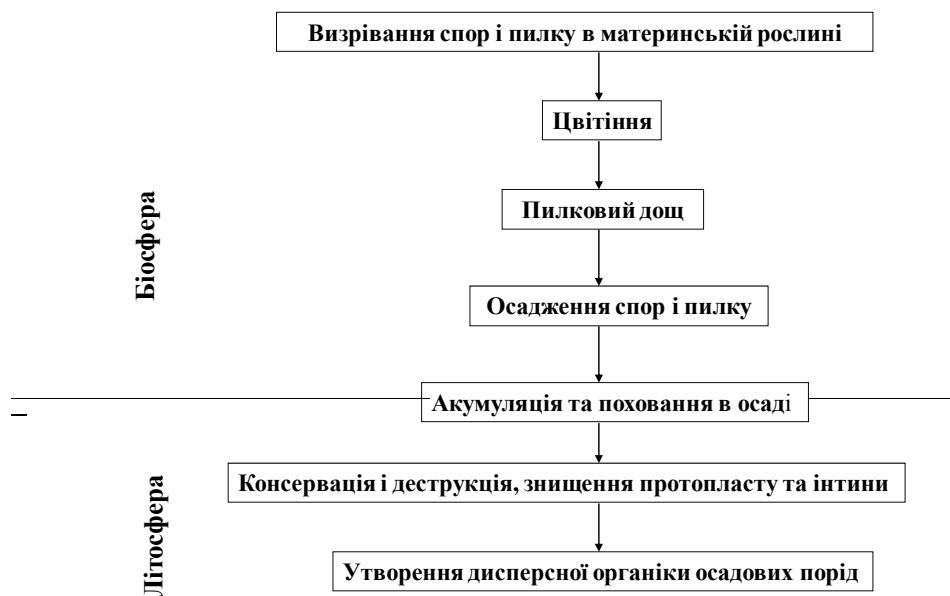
Визрівання спор і пилку в материнській рослині

Цвітіння

Пилковий дощ

Осадження спор і пилку

Біосфера

Акумуляція та поховання в осаді

Консервація і деструкція, знищення протопласту та інтини

Утворення дисперсної органіки осадових порід

Літосфера